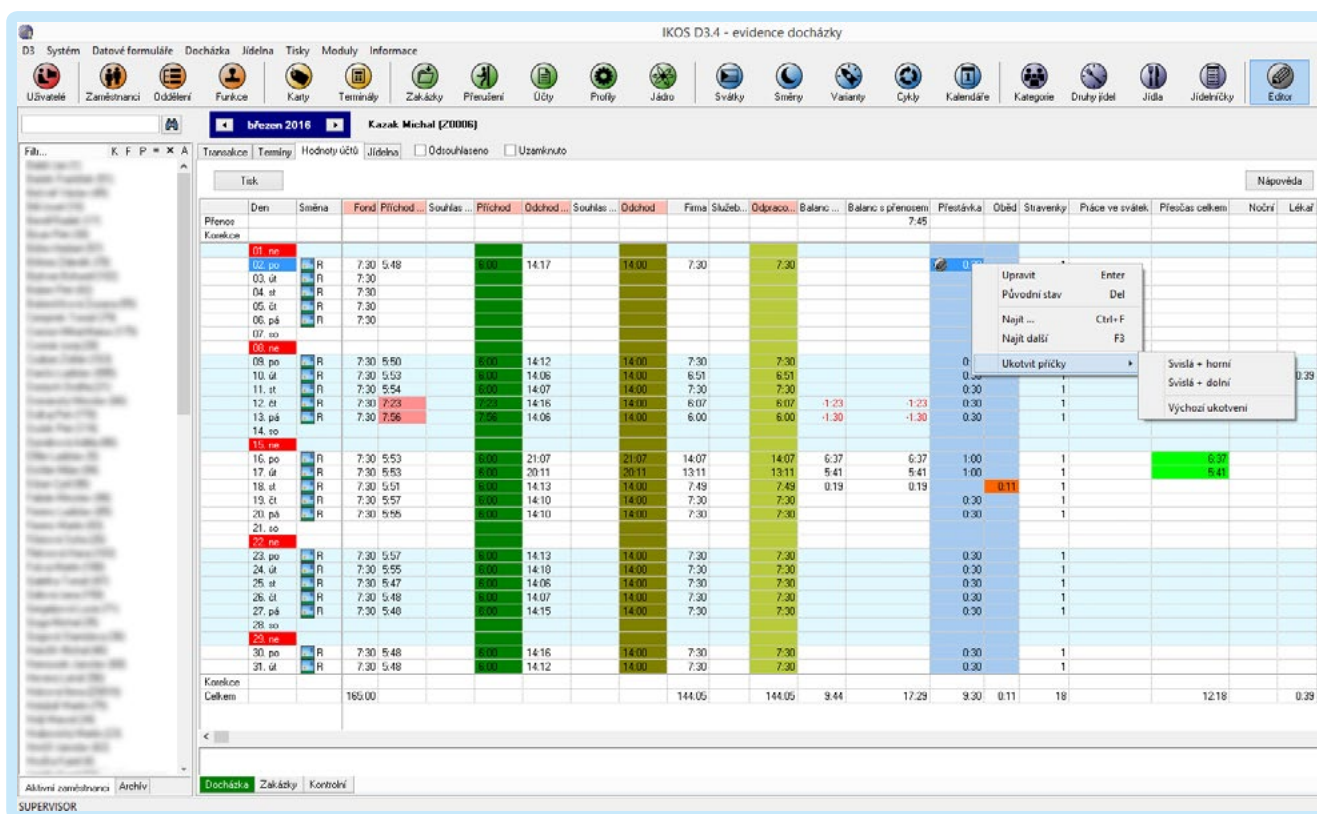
IKOS D3.4 - evidence docházky

D3 Systém Datové formuláře Docházka Jídelna Tisky Moduly Informace

Uživatelé Zaměstnanci Oddělení Funkce Karty Terminály Zakázky Přerušení Účty Profily Jádro Svátky Směny Varianty Cykly Kalendáře Kategorie Druhy jídel Jídla Jídelníčky Editor

březen 2016 Kazak Michal (20006)

Filtr... K F P = X A

Transakce Termíny Hodnoty účtů Jídelna Odsouhlaseno Uzamknuto

Tisk Nápověda

| Den | Směna | Fond | Příchod ... | Souhlas ... | Příchod | Odchod ... | Souhlas ... | Odchod | Firma | Služeb... | Odpraco... | Balanc ... | Balanc s přenosem | Přestávka | Oběd | Stravenky | Práce ve svátek | Přesčas celkem | Noční | Lékař |
|---|---|---|---|---|---|---|---|---|---|---|---|---|---|---|---|---|---|---|---|---|
| Přenos | | | | | | | | | | | | | 7:45 | | | | | | | |
| Korekce | | | | | | | | | | | | | | | | | | | | |
| 01. ne | | | | | | | | | | | | | | | | | | | | |
| 02. po | R | 7:30 | 5:48 | | 6:00 | 14:17 | | 14:00 | 7:30 | | 7:30 | | | 0:30 | | | | | | |
| 03. út | R | 7:30 | | | | | | | | | | | | | | | | | | |
| 04. st | R | 7:30 | | | | | | | | | | | | | | | | | | |
| 05. čt | R | 7:30 | | | | | | | | | | | | | | | | | | |
| 06. pá | R | 7:30 | | | | | | | | | | | | | | | | | | |
| 07. so | | | | | | | | | | | | | | | | | | | | |
| 08. ne | | | | | | | | | | | | | | | | | | | | |
| 09. po | R | 7:30 | 5:50 | | 6:00 | 14:12 | | 14:00 | 7:30 | | 7:30 | | | 0: | | | | | | |
| 10. út | R | 7:30 | 5:53 | | 6:00 | 14:06 | | 14:00 | 6:51 | | 6:51 | | | 0: | | | | | | 0:39 |
| 11. st | R | 7:30 | 5:54 | | 6:00 | 14:07 | | 14:00 | 7:30 | | 7:30 | | | 0:30 | | 1 | | | | |
| 12. čt | R | 7:30 | 7:23 | | 7:23 | 14:16 | | 14:00 | 6:07 | | 6:07 | -1:23 | -1:23 | 0:30 | | 1 | | | | |
| 13. pá | R | 7:30 | 7:56 | | 7:56 | 14:06 | | 14:00 | 6:00 | | 6:00 | -1:30 | -1:30 | 0:30 | | 1 | | | | |
| 14. so | | | | | | | | | | | | | | | | | | | | |
| 15. ne | | | | | | | | | | | | | | | | | | | | |
| 16. po | R | 7:30 | 5:53 | | 6:00 | 21:07 | | 21:07 | 14:07 | | 14:07 | 6:37 | 6:37 | 1:00 | | 1 | | 6:37 | | |
| 17. út | R | 7:30 | 5:53 | | 6:00 | 20:11 | | 20:11 | 13:11 | | 13:11 | 5:41 | 5:41 | 1:00 | | 1 | | 5:41 | | |
| 18. st | R | 7:30 | 5:51 | | 6:00 | 14:13 | | 14:00 | 7:49 | | 7:49 | 0:19 | 0:19 | | 0:11 | 1 | | | | |
| 19. čt | R | 7:30 | 5:57 | | 6:00 | 14:10 | | 14:00 | 7:30 | | 7:30 | | | 0:30 | | 1 | | | | |
| 20. pá | R | 7:30 | 5:55 | | 6:00 | 14:10 | | 14:00 | 7:30 | | 7:30 | | | 0:30 | | 1 | | | | |
| 21. so | | | | | | | | | | | | | | | | | | | | |
| 22. ne | | | | | | | | | | | | | | | | | | | | |
| 23. po | R | 7:30 | 5:57 | | 6:00 | 14:13 | | 14:00 | 7:30 | | 7:30 | | | 0:30 | | 1 | | | | |
| 24. út | R | 7:30 | 5:55 | | 6:00 | 14:10 | | 14:00 | 7:30 | | 7:30 | | | 0:30 | | 1 | | | | |
| 25. st | R | 7:30 | 5:47 | | 6:00 | 14:06 | | 14:00 | 7:30 | | 7:30 | | | 0:30 | | 1 | | | | |
| 26. čt | R | 7:30 | 5:48 | | 6:00 | 14:07 | | 14:00 | 7:30 | | 7:30 | | | 0:30 | | 1 | | | | |
| 27. pá | R | 7:30 | 5:48 | | 6:00 | 14:15 | | 14:00 | 7:30 | | 7:30 | | | 0:30 | | 1 | | | | |
| 28. so | | | | | | | | | | | | | | | | | | | | |
| 29. ne | | | | | | | | | | | | | | | | | | | | |
| 30. po | R | 7:30 | 5:48 | | 6:00 | 14:16 | | 14:00 | 7:30 | | 7:30 | | | 0:30 | | 1 | | | | |
| 31. út | R | 7:30 | 5:48 | | 6:00 | 14:12 | | 14:00 | 7:30 | | 7:30 | | | 0:30 | | 1 | | | | |
| Korekce | | | | | | | | | | | | | | | | | | | | |
| Celkem | | 165:00 | | | | | | | 144:05 | | 144:05 | 9:44 | 17:29 | 9:30 | 0:11 | 18 | | 12:18 | | 0:39 |

Upravit Enter
Původní stav Del
Najít ... Ctrl+F
Najít další F3
Ukotvit příčky
Svislá + horní
Svislá + dolní
Výchozí ukotvení

Aktivní zaměstnanci Archiv
Docházka Zakázky Kontrolní
SUPERVISOR